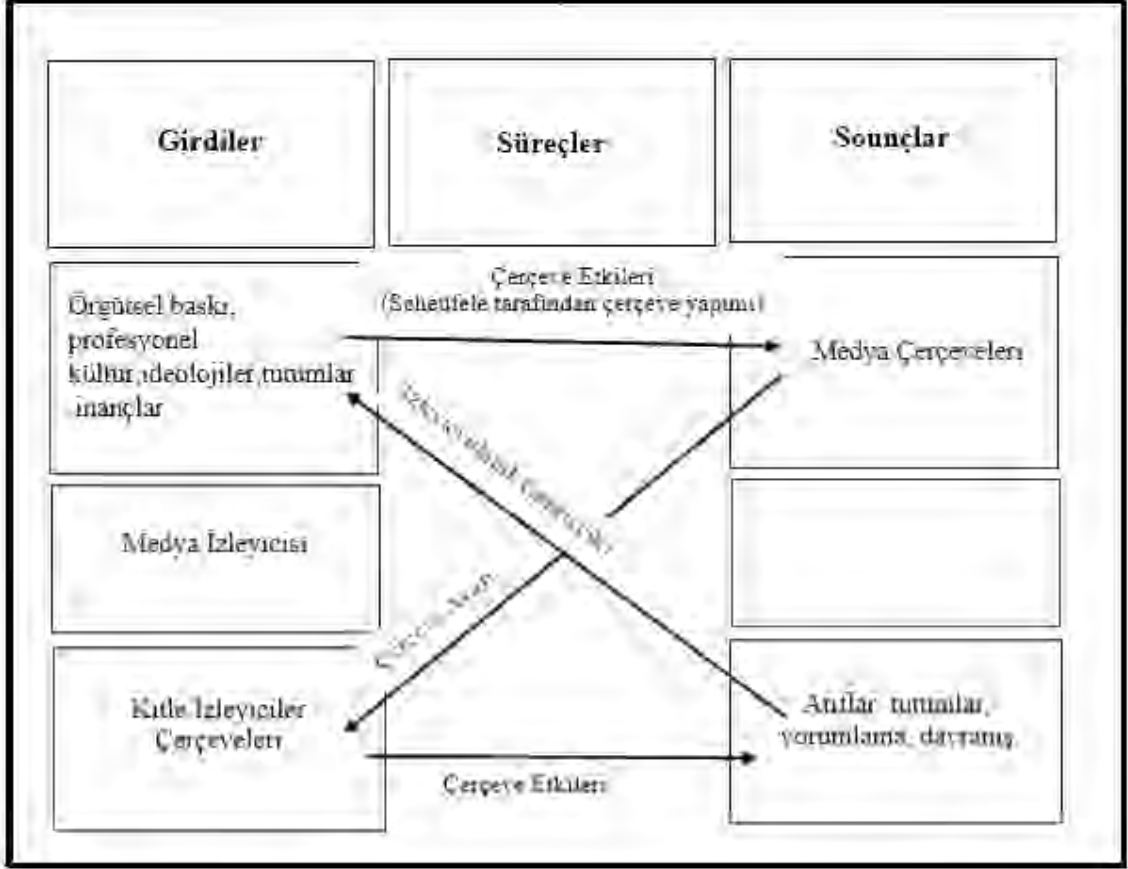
Girdiler

Süreçler

Sounçlar

Çerçeve Etkileri (Scheufele tarafından çerçeve yapımı)

Örgütsel baskı, profesyonel kültür,ideolojiler,tutumlar inançlar

Medya Çerçeveleri

İzleyicilerin çerçeveleri

Medya İzleyicisi

Çerçeve Ayarı

Kitle İzleyiciler Çerçeveleri

Atıflar tutumlar, yorumlama, davranış

Çerçeve Etkileri